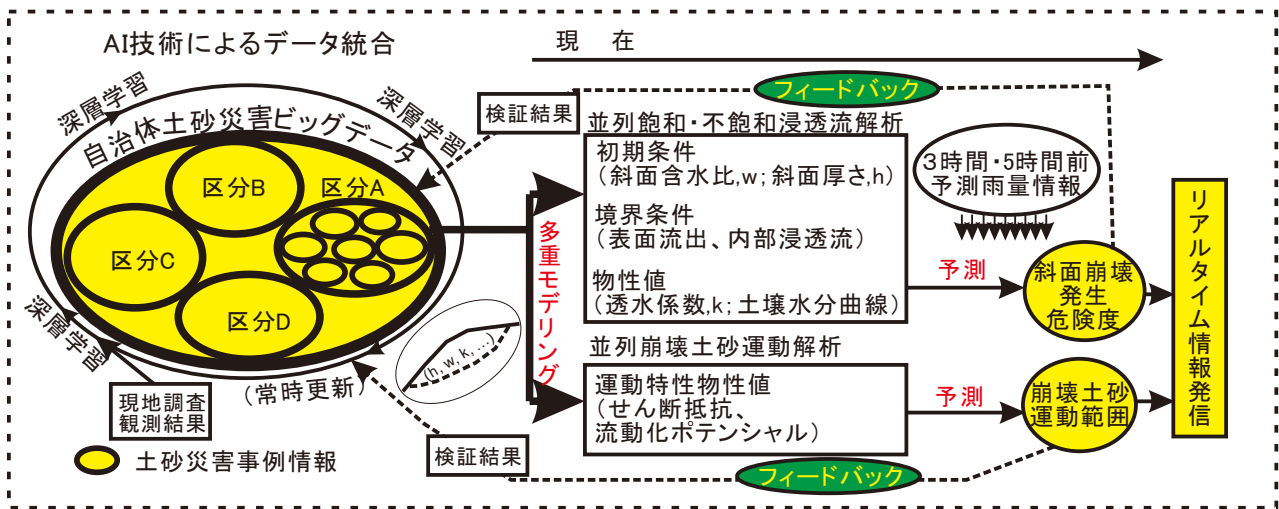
AI技術によるデータ統合

現　在

フィードバック

深層学習

深層学習

検証結果

自治体土砂災害ビッグデータ

並列飽和・不飽和浸透流解析

初期条件
（斜面含水比,w; 斜面厚さ,h）

境界条件
（表面流出、内部浸透流）

物性値
（透水係数,k; 土壌水分曲線）

3時間・5時間前
予測雨量情報

区分B

区分A

区分C

区分D

多重モデリング

予測

斜面崩壊
発生
危険度

リアルタイム情報発信

(h, w, k, ...)

深層学習

並列崩壊土砂運動解析

運動特性物性値
（せん断抵抗、
流動化ポテンシャル）

予測

崩壊土砂
運動範囲

（常時更新）

現地調査
観測結果

検証結果

土砂災害事例情報

フィードバック